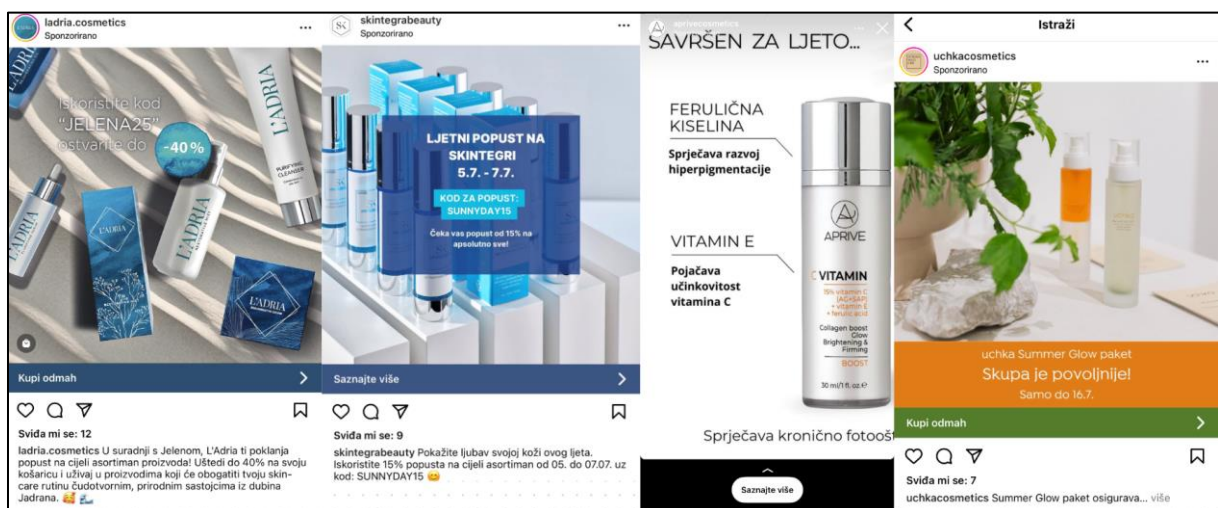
ladria.cosmetics
Sponzorirano

Iskoristite kod "JELENA25" ostvarite do -40%

L'ADRIA
PURIFYING CLEANSER
L'ADRIA
L'ADRIA
L'ADRIA

Kupi odmah

Sviđa mi se: 12
ladria.cosmetics U suradnji s Jelenom, L'Adria ti poklanja popust na cijeli asortiman proizvoda! Uštedi do 40% na svoju košaricu i uživaj u proizvodima koji će obogatiti tvoju skincare rutinu čudotvornim, prirodnim sastojcima iz dubina Jadrana. 🥰

skintegrabeauty
Sponzorirano

LJETNI POPUST NA SKINTEGRI
5.7. - 7.7.
KOD ZA POPUST: SUNNYDAY15
Čeka vas popust od 15% na apsolutno sve!

Saznajte više

Sviđa mi se: 9
skintegrabeauty Pokažite ljubav svojoj koži ovog ljeta. Iskoristite 15% popusta na cijeli asortiman od 05. do 07.07. uz kod: SUNNYDAY15 😊

aprivecosmetics
SAVRŠEN ZA LJETO...
FERULIČNA KISELINA
Sprječava razvoj hiperpigmentacije
VITAMIN E
Pojačava učinkovitost vitamina C
APRIVE
C VITAMIN
15% vitamin C (AG+SAP) + vitamin E + ferulic acid
Collagen boost Glow Brightening & Firming
BOOST
30 ml/1 fl. oz.
Sprječava kronično fotooš
Saznajte više

Istraži
uchkacosmetics
Sponzorirano
uchka Summer Glow paket
Skupa je povoljnije!
Samo do 16.7.
Kupi odmah
Sviđa mi se: 7
uchkacosmetics Summer Glow paket osigurava... više